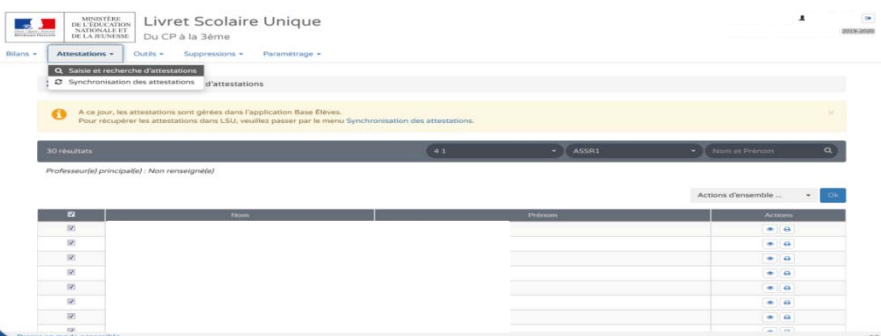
MINISTÈRE DE L'ÉDUCATION NATIONALE ET DE LA JEUNESSE

Livret Scolaire Unique

Du CP à la 3ème

2019-2020

Bilans ▾ Attestations ▾ Outils ▾ Suppressions ▾ Paramétrage ▾

Saisie et recherche d'attestations

Synchronisation des attestations

d'attestations

A ce jour, les attestations sont gérées dans l'application Base Elèves.
Pour récupérer les attestations dans LSU, veuillez passer par le menu Synchronisation des attestations.

30 résultats

4 1

ASSR1

Nom et Prénom

Professeur(e) principal(e) : Non renseigné(e)

Actions d'ensemble ...

Ok

| | Nom | Prénom | Actions |
|---|---|---|---|
| | | | |
| | | | |
| | | | |
| | | | |
| | | | |
| | | | |
| | | | |
| | | | |